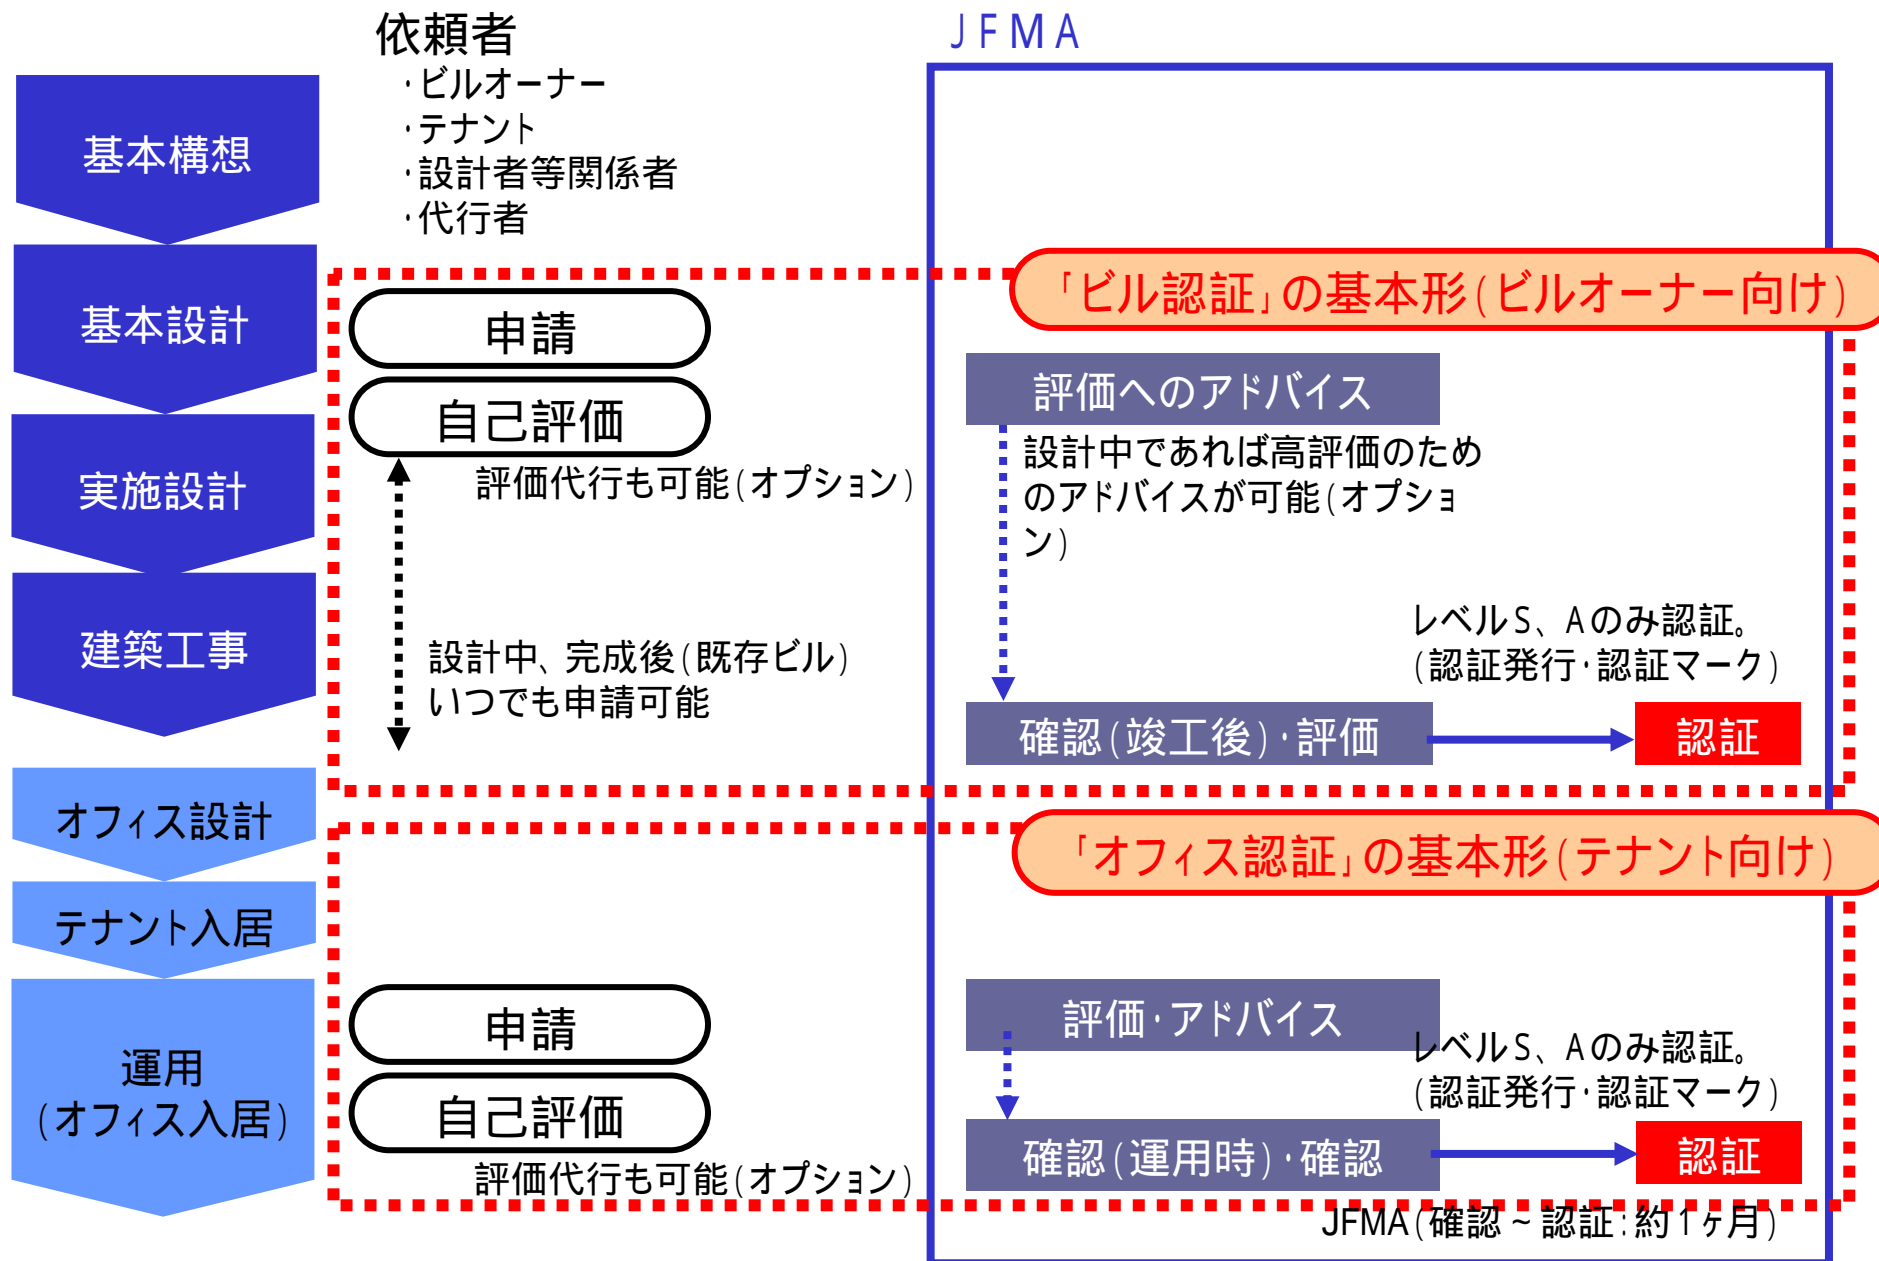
依頼者
・ビルオーナー
・テナント
・設計者等関係者
・代行者

JFMA

基本構想

基本設計

実施設計

建築工事

オフィス設計

テナント入居

運用
（オフィス入居）

「ビル認証」の基本形（ビルオーナー向け）

申請

自己評価

評価代行も可能（オプション）

設計中、完成後（既存ビル）
いつでも申請可能

評価へのアドバイス

設計中であれば高評価のためのアドバイスが可能（オプション）

レベルS、Aのみ認証。
（認証発行・認証マーク）

確認（竣工後）・評価

認証

「オフィス認証」の基本形（テナント向け）

申請

自己評価

評価代行も可能（オプション）

評価・アドバイス

レベルS、Aのみ認証。
（認証発行・認証マーク）

確認（運用時）・確認

認証

JFMA（確認～認証：約1ヶ月）